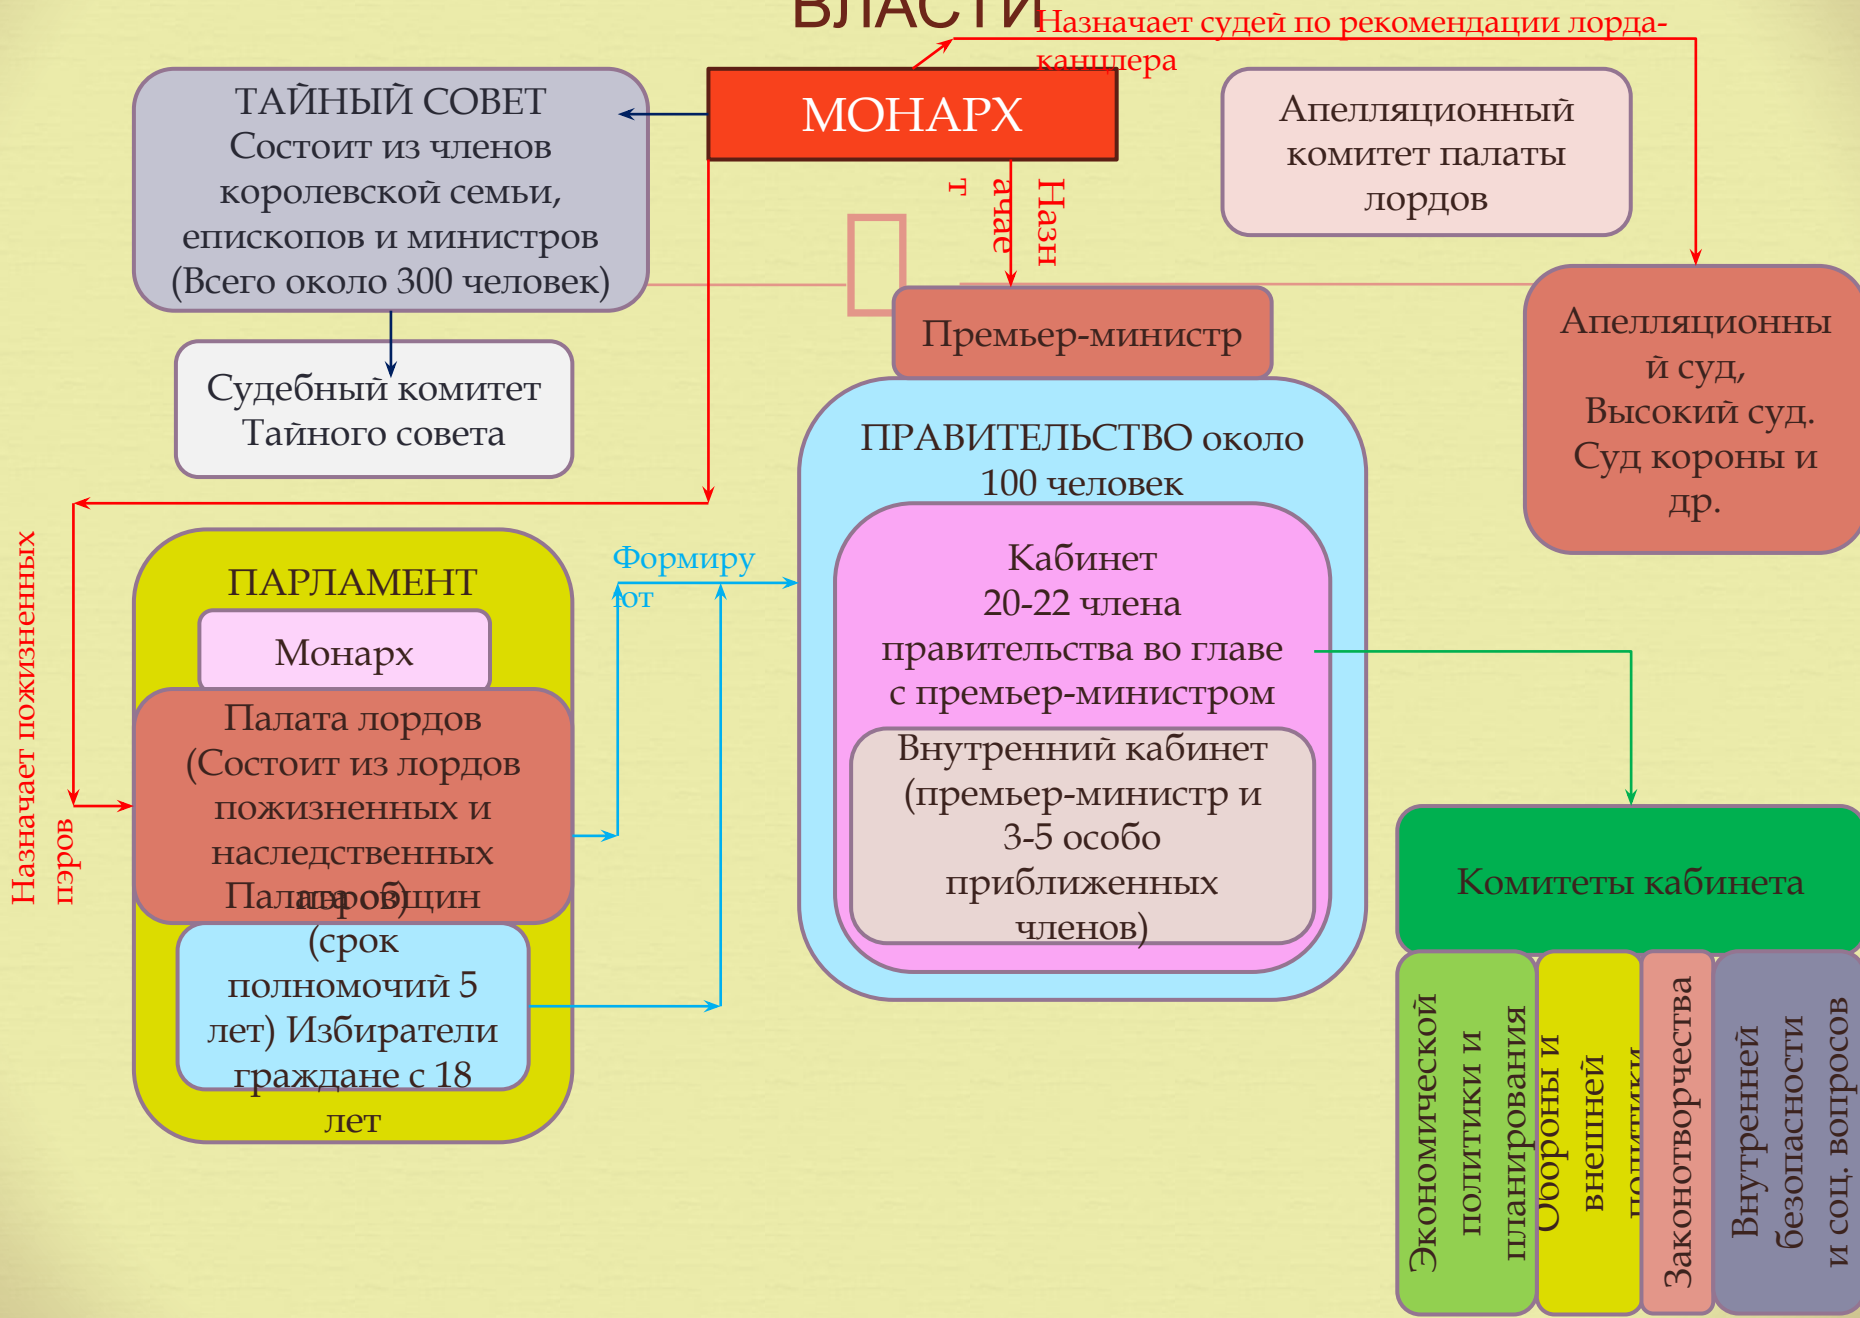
ВЛАСТИ

Назначает судей по рекомендации лорда-канцлера

ТАЙНЫЙ СОВЕТ
Состоит из членов королевской семьи, епископов и министров (Всего около 300 человек)

МОНАРХ

Апелляционный комитет палаты лордов

Назначает

Судебный комитет Тайного совета

Премьер-министр

Апелляционный суд, Высокий суд. Суд короны и др.

ПРАВИТЕЛЬСТВО около 100 человек

Кабинет
20-22 члена правительства во главе с премьер-министром

Внутренний кабинет (премьер-министр и 3-5 особо приближенных членов)

Назначает пожизненных пэров

ПАРЛАМЕНТ

Монарх

Палата лордов (Состоит из лордов пожизненных и наследственных пэров)

Палата общин (срок полномочий 5 лет) Избиратели граждане с 18 лет

Формируют

Комитеты кабинета

Экономической политики и планирования

Обороны и внешней политики

Законотворчества

Внутренней безопасности и соц. вопросов